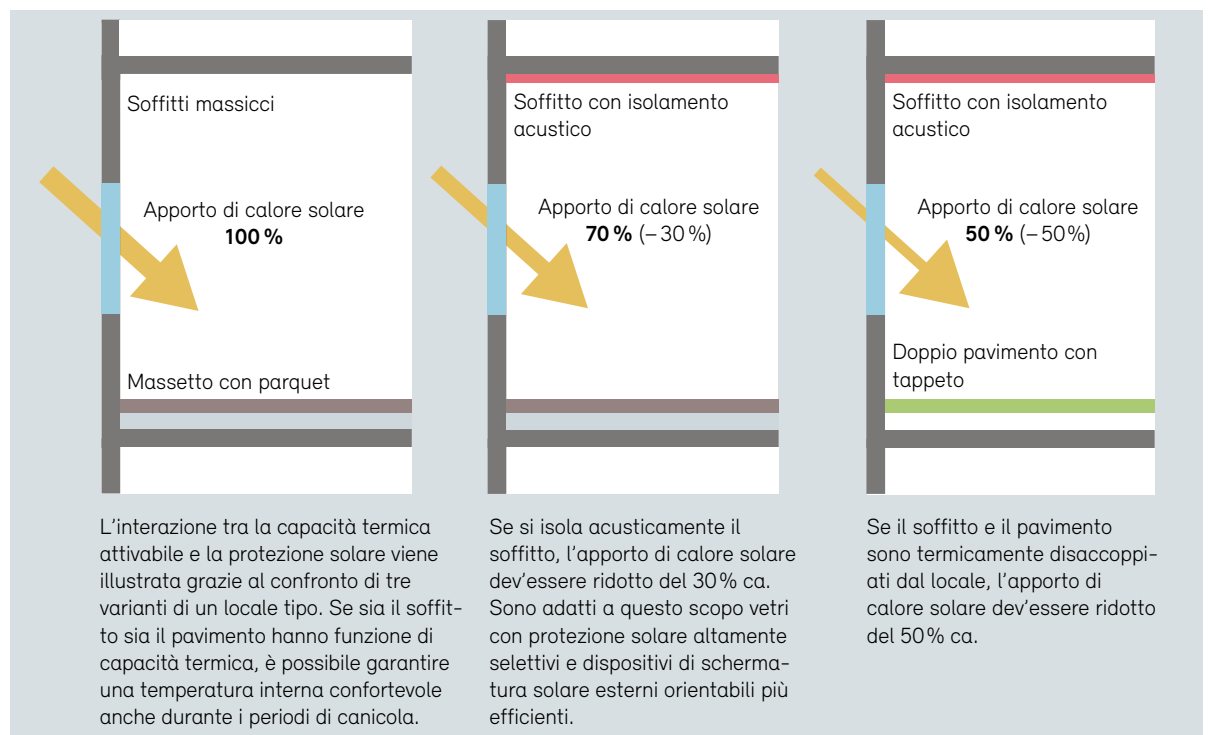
Soffitti massicci

Apporto di calore solare
**100 %**

Massetto con parquet

L'interazione tra la capacità termica attivabile e la protezione solare viene illustrata grazie al confronto di tre varianti di un locale tipo. Se sia il soffitto sia il pavimento hanno funzione di capacità termica, è possibile garantire una temperatura interna confortevole anche durante i periodi di canicola.

Soffitto con isolamento acustico

Apporto di calore solare
**70 %** (– 30 %)

Se si isola acusticamente il soffitto, l'apporto di calore solare dev'essere ridotto del 30 % ca. Sono adatti a questo scopo vetri con protezione solare altamente selettivi e dispositivi di schermatura solare esterni orientabili più efficienti.

Soffitto con isolamento acustico

Apporto di calore solare
**50 %** (– 50%)

Doppio pavimento con tappeto

Se il soffitto e il pavimento sono termicamente disaccoppiati dal locale, l'apporto di calore solare dev'essere ridotto del 50 % ca.